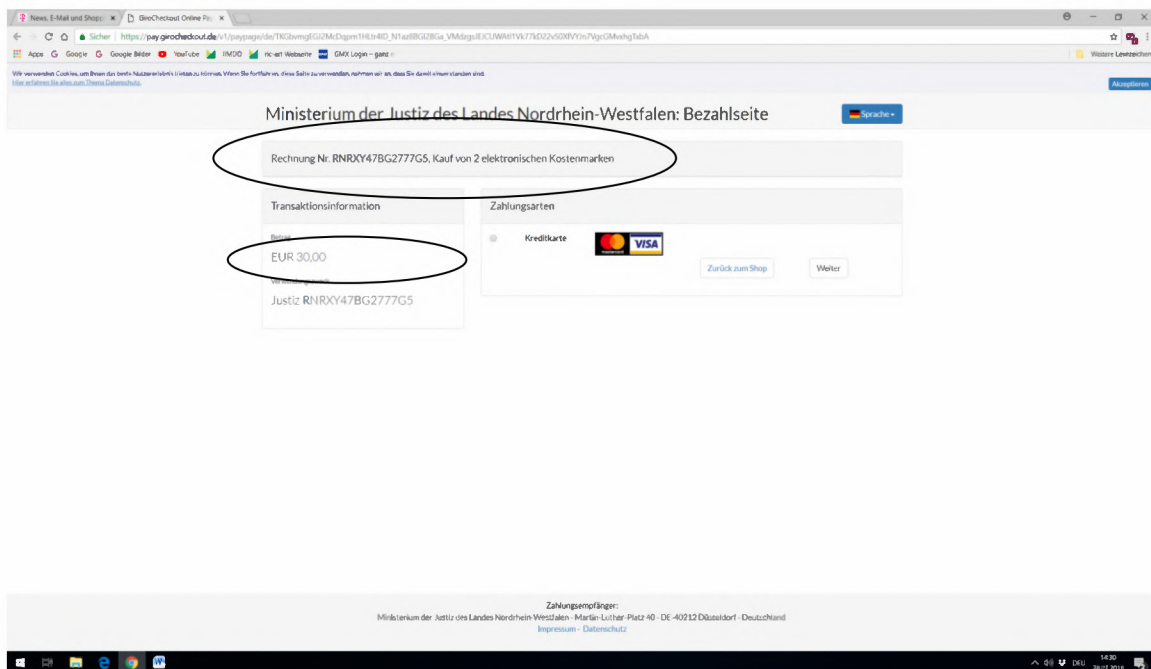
News, E-Mail und Shopp ×
GiroCheckout Online Pa ×

Sicher | https://pay.girocheckout.de/v1/paypage/de/TKGbvmgEGJ2McDqpm1HLt4lD_N1az8BGl2BGa_VMdzgsJEJCUWA61Vk77kD22v50XfVYJn7VgcGMvshgTabA

Apps Google Google Bilder YouTube JIMDO ric-art Webseite GMX Login – ganz
Weitere Lesezeichen

Wir verwenden Cookies, um Ihnen das beste Nutzererlebnis bieten zu können. Wenn Sie fortfahren, diese Seite zu verwenden, nehmen wir an, dass Sie damit einverstanden sind.
Hier erfahren Sie alles zum Thema Datenschutz.
Akzeptieren

Ministerium der Justiz des Landes Nordrhein-Westfalen: Bezahlseite

Sprache

Rechnung Nr. RNRXY47BG2777G5, Kauf von 2 elektronischen Kostenmarken

Transaktionsinformation

Betrag
EUR 30,00

Verwendungszweck
Justiz RNRXY47BG2777G5

Zahlungsarten

Kreditkarte

VISA

Zurück zum Shop
Weiter

Zahlungsempfänger:
Ministerium der Justiz des Landes Nordrhein-Westfalen - Martin-Luther-Platz 40 - DE-40212 Düsseldorf - Deutschland
Impressum - Datenschutz

DEU 14:30